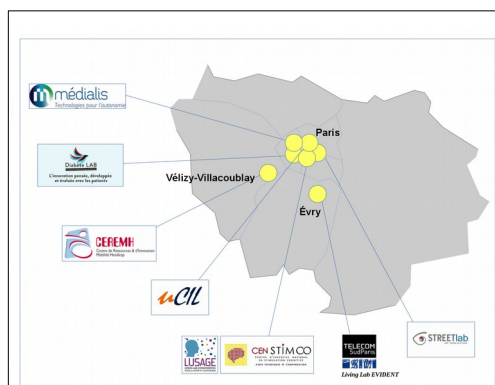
médialis
Technologies pour l'autonomie

Diabète LAB
L'innovation pensée, développée et évaluée avec les patients

CEREMH
Centre de Ressources & d'Innovation Mobilité Handicap

uCIL

LUSAGE

CEN STIMCO

TELECOM SudParis
Living Lab EVIDENT

STREETlab

Paris

Vélizy-Villacoublay

Évry